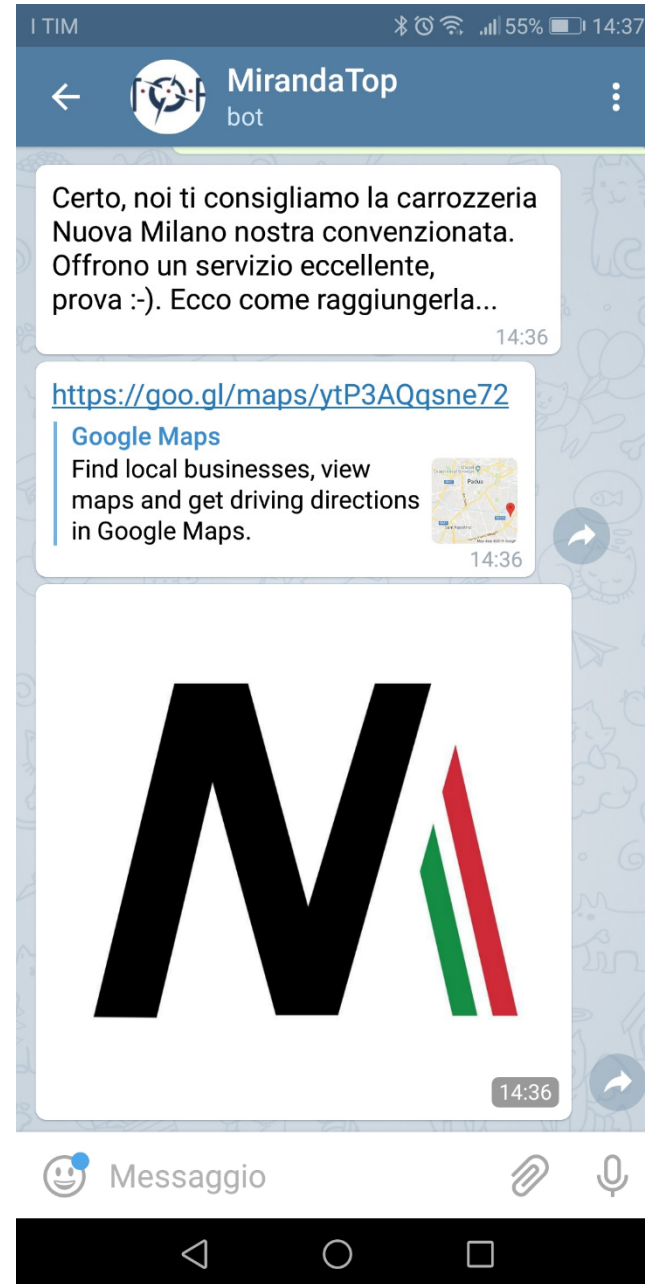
I TIM 55% 14:37

MirandaTop
bot

Certo, noi ti consigliamo la carrozzeria Nuova Milano nostra convenzionata. Offrono un servizio eccellente, prova :-). Ecco come raggiungerla...
14:36

https://goo.gl/maps/ytP3AQqsne72
Google Maps
Find local businesses, view maps and get driving directions in Google Maps.
14:36

14:36

Messaggio